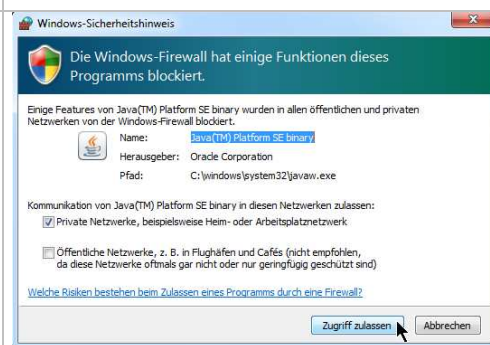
Windows-Sicherheitshinweis

Die Windows-Firewall hat einige Funktionen dieses Programms blockiert.

Einige Features von Java(TM) Platform SE binary wurden in allen öffentlichen und privaten Netzwerken von der Windows-Firewall blockiert.

Name: Java(TM) Platform SE binary
Herausgeber: Oracle Corporation
Pfad: C:\windows\system32\javaw.exe

Kommunikation von Java(TM) Platform SE binary in diesen Netzwerken zulassen:

Private Netzwerke, beispielsweise Heim- oder Arbeitsplatznetzwerk

Öffentliche Netzwerke, z. B. in Flughäfen und Cafés (nicht empfohlen, da diese Netzwerke oftmals gar nicht oder nur geringfügig geschützt sind)

Welche Risiken bestehen beim Zulassen eines Programms durch eine Firewall?

Zugriff zulassen
Abbrechen